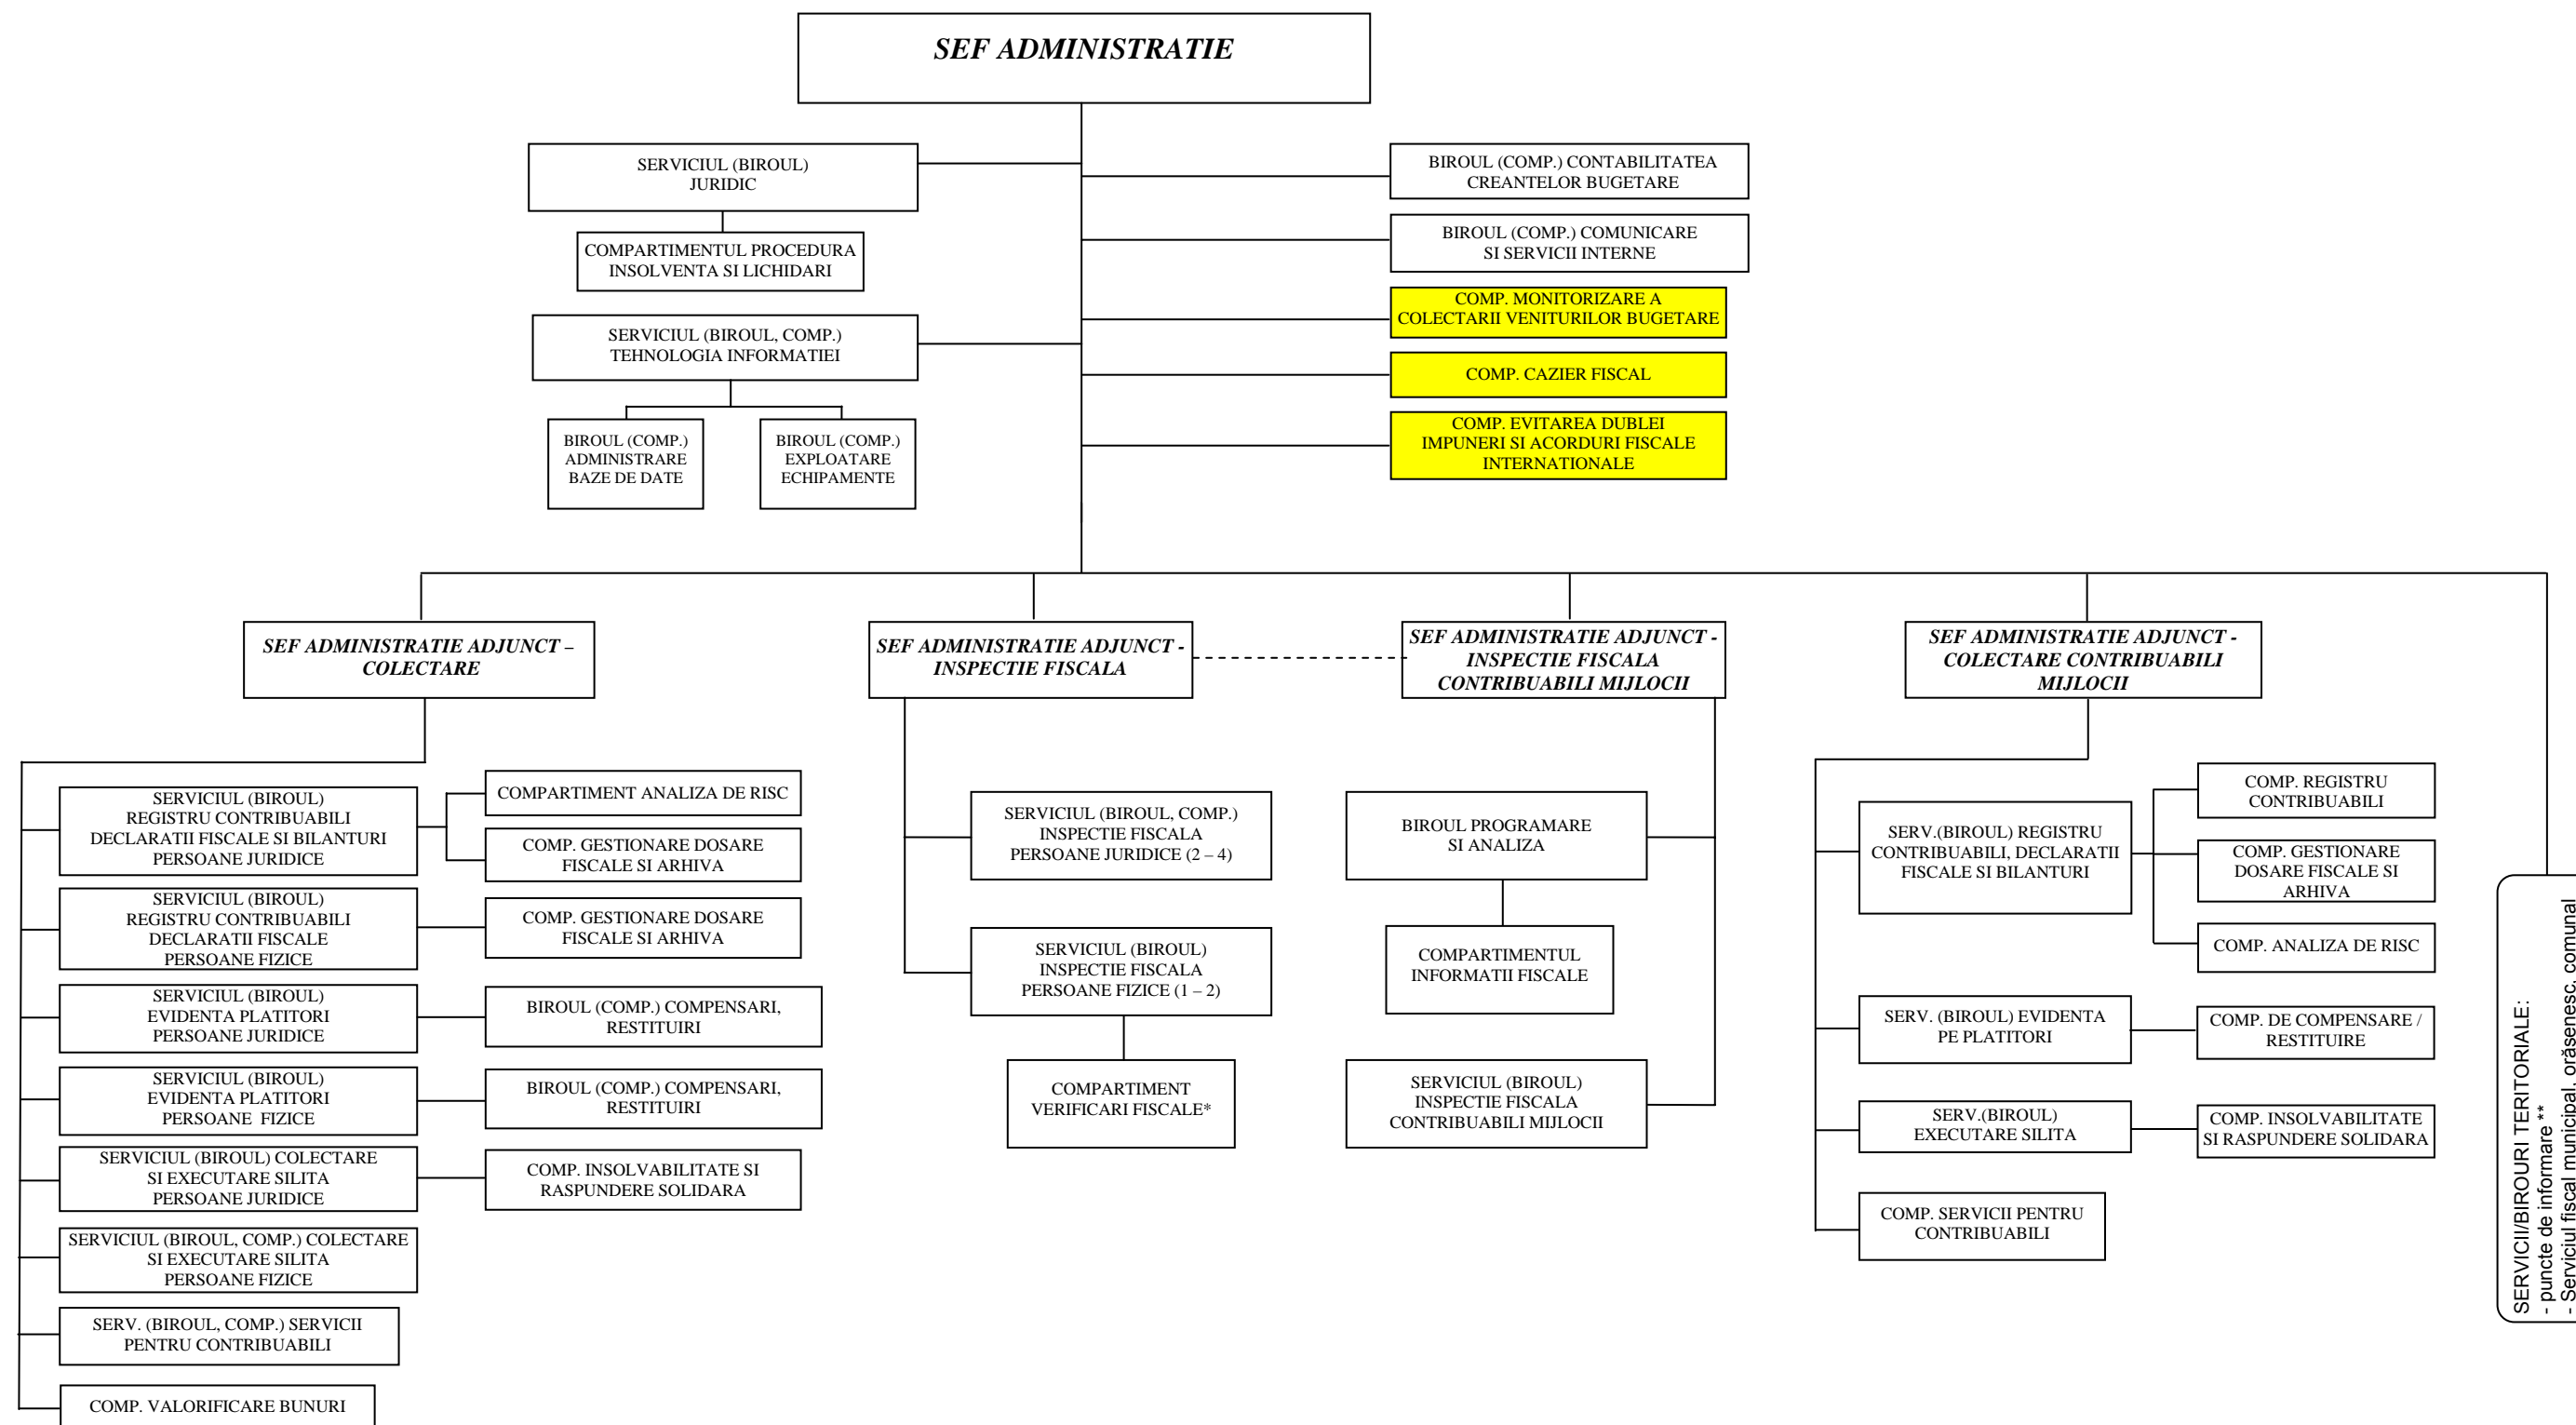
SEF ADMINISTRATIE

SERVICIUL (BIROUL) JURIDIC

COMPARTIMENTUL PROCEDURA INSOLVENTA SI LICHIDARI

SERVICIUL (BIROUL, COMP.) TEHNOLOGIA INFORMATIEI

BIROUL (COMP.) ADMINISTRARE BAZE DE DATE

BIROUL (COMP.) EXPLOATARE ECHIPAMENTE

BIROUL (COMP.) CONTABILITATEA CREANTELOR BUGETARE

BIROUL (COMP.) COMUNICARE SI SERVICII INTERNE

COMP. MONITORIZARE A COLECTARII VENITURILOR BUGETARE

COMP. CAZIER FISCAL

COMP. EVITAREA DUBLEI IMPUNERI SI ACORDURI FISCALE INTERNATIONALE

SEF ADMINISTRATIE ADJUNCT – COLECTARE

SEF ADMINISTRATIE ADJUNCT - INSPECTIE FISCALA

SEF ADMINISTRATIE ADJUNCT - INSPECTIE FISCALA CONTRIBUABILI MIJLOCII

SEF ADMINISTRATIE ADJUNCT - COLECTARE CONTRIBUABILI MIJLOCII

SERVICIUL (BIROUL) REGISTRU CONTRIBUABILI DECLARATII FISCALE SI BILANTURI PERSOANE JURIDICE

COMPARTIMENT ANALIZA DE RISC

COMP. GESTIONARE DOSARE FISCALE SI ARHIVA

SERVICIUL (BIROUL) REGISTRU CONTRIBUABILI DECLARATII FISCALE PERSOANE FIZICE

COMP. GESTIONARE DOSARE FISCALE SI ARHIVA

SERVICIUL (BIROUL) EVIDENTA PLATITORI PERSOANE JURIDICE

BIROUL (COMP.) COMPENSARI, RESTITUIRI

SERVICIUL (BIROUL) EVIDENTA PLATITORI PERSOANE FIZICE

BIROUL (COMP.) COMPENSARI, RESTITUIRI

SERVICIUL (BIROUL) COLECTARE SI EXECUTARE SILITA PERSOANE JURIDICE

COMP. INSOLVABILITATE SI RASPUNDERE SOLIDARA

SERVICIUL (BIROUL, COMP.) COLECTARE SI EXECUTARE SILITA PERSOANE FIZICE

SERV. (BIROUL, COMP.) SERVICII PENTRU CONTRIBUABILI

COMP. VALORIFICARE BUNURI

SERVICIUL (BIROUL, COMP.) INSPECTIE FISCALA PERSOANE JURIDICE (2 – 4)

SERVICIUL (BIROUL) INSPECTIE FISCALA PERSOANE FIZICE (1 – 2)

COMPARTIMENT VERIFICARI FISCALE*

BIROUL PROGRAMARE SI ANALIZA

COMPARTIMENTUL INFORMATII FISCALE

SERVICIUL (BIROUL) INSPECTIE FISCALA CONTRIBUABILI MIJLOCII

SERV.(BIROUL) REGISTRU CONTRIBUABILI, DECLARATII FISCALE SI BILANTURI

COMP. REGISTRU CONTRIBUABILI

COMP. GESTIONARE DOSARE FISCALE SI ARHIVA

COMP. ANALIZA DE RISC

SERV. (BIROUL) EVIDENTA PE PLATITORI

COMP. DE COMPENSARE / RESTITUIRE

SERV.(BIROUL) EXECUTARE SILITA

COMP. INSOLVABILITATE SI RASPUNDERE SOLIDARA

COMP. SERVICII PENTRU CONTRIBUABILI

SERVICII/BIROURI TERITORIALE:
- puncte de informare **
- Serviciul fiscal municipal, orăşenesc, comunal